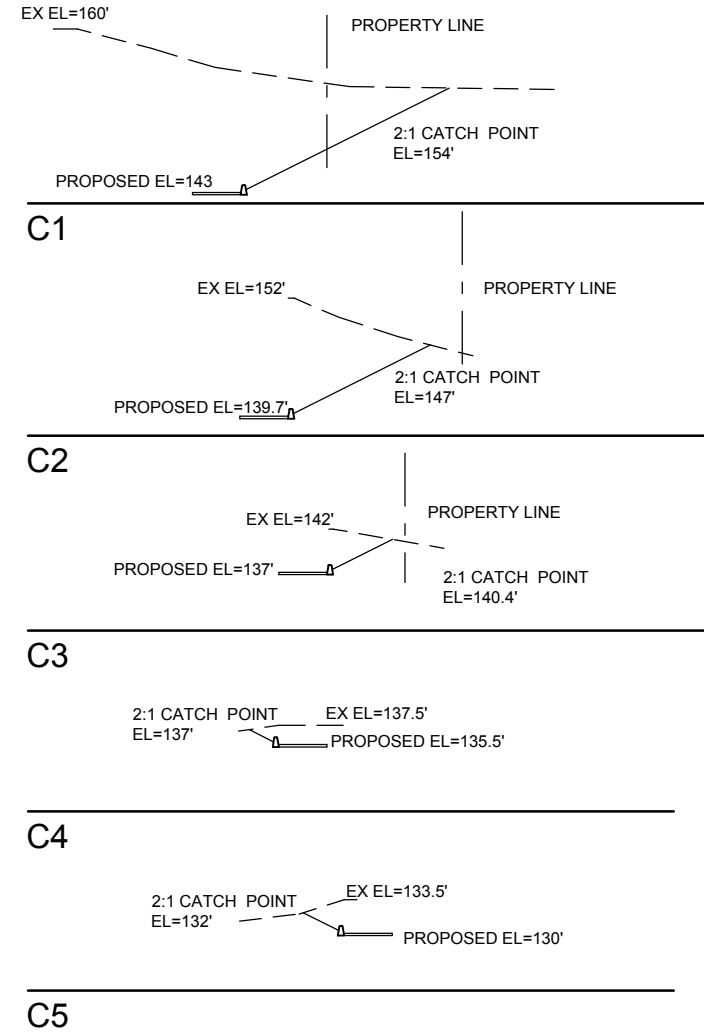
EX EL=160'

PROPERTY LINE

2:1 CATCH POINT
EL=154'

PROPOSED EL=143

C1

EX EL=152'

PROPERTY LINE

2:1 CATCH POINT
EL=147'

PROPOSED EL=139.7'

C2

EX EL=142'

PROPERTY LINE

PROPOSED EL=137'

2:1 CATCH POINT
EL=140.4'

C3

2:1 CATCH POINT
EL=137'

EX EL=137.5'

PROPOSED EL=135.5'

C4

2:1 CATCH POINT
EL=132'

EX EL=133.5'

PROPOSED EL=130'

C5